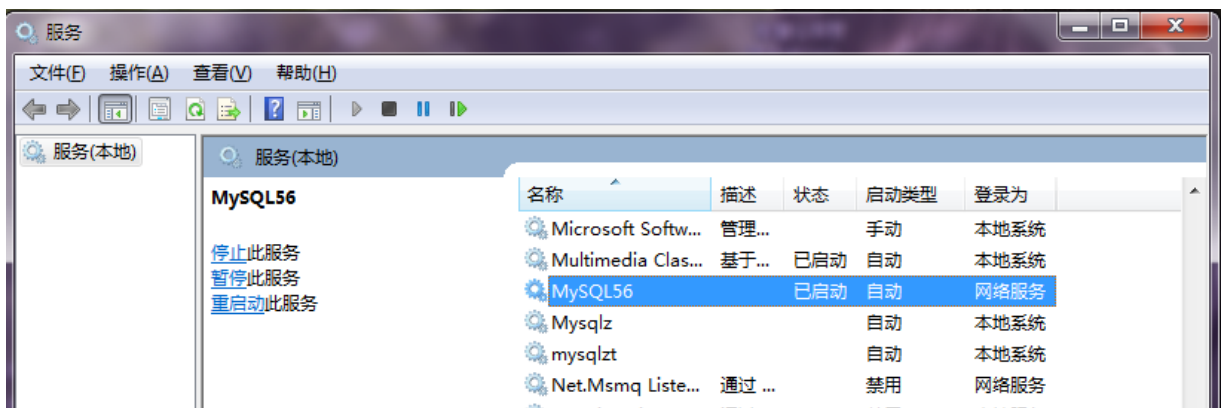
服务

文件(F) 操作(A) 查看(V) 帮助(H)

服务(本地)

服务(本地)

MySQL56

停止此服务
暂停此服务
重启动此服务

| 名称 | 描述 | 状态 | 启动类型 | 登录为 |
|---|---|---|---|---|
| Microsoft Softw... | 管理... | | 手动 | 本地系统 |
| Multimedia Clas... | 基于... | 已启动 | 自动 | 本地系统 |
| MySQL56 | | 已启动 | 自动 | 网络服务 |
| Mysqlz | | | 自动 | 本地系统 |
| mysqlzt | | | 自动 | 本地系统 |
| Net.Msmq Liste... | 通过 ... | | 禁用 | 网络服务 |